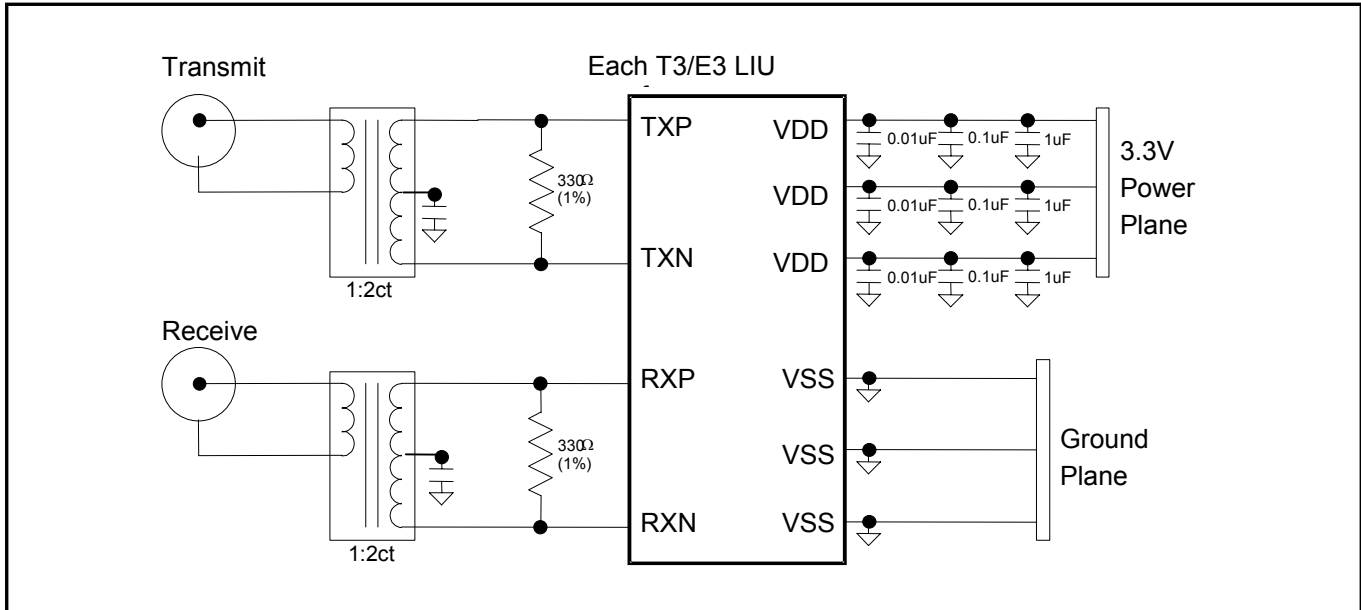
Transmit

Each T3/E3 LIU

TXP

VDD

0.01uF 0.1uF 1uF

3.3V Power Plane

$330\Omega$ (1%)

VDD

0.01uF 0.1uF 1uF

TXN

VDD

0.01uF 0.1uF 1uF

1:2ct

Receive

RXP

VSS

$330\Omega$ (1%)

VSS

Ground Plane

RXN

VSS

1:2ct